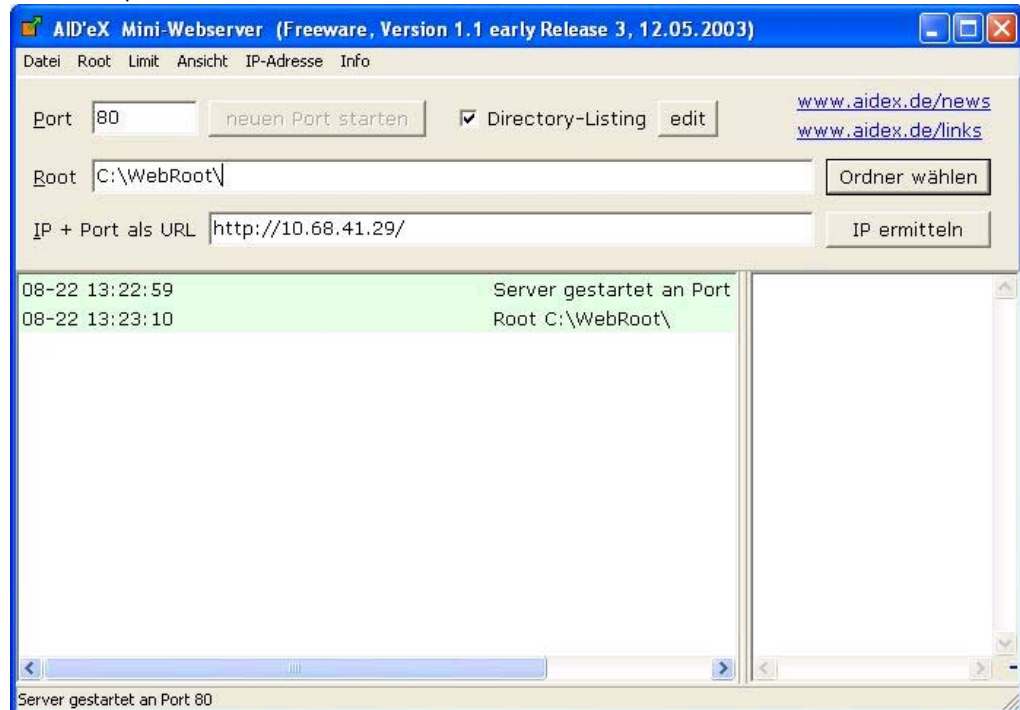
AID'eX Mini-Webserver (Freeware, Version 1.1 early Release 3, 12.05.2003)

Datei Root Limit Ansicht IP-Adresse Info

Port 80
neuen Port starten
Directory-Listing
edit
www.aidex.de/news
www.aidex.de/links

Root C:\WebRoot\
Ordner wählen

IP + Port als URL http://10.68.41.29/
IP ermitteln

08-22 13:22:59 Server gestartet an Port
08-22 13:23:10 Root C:\WebRoot\

Server gestartet an Port 80